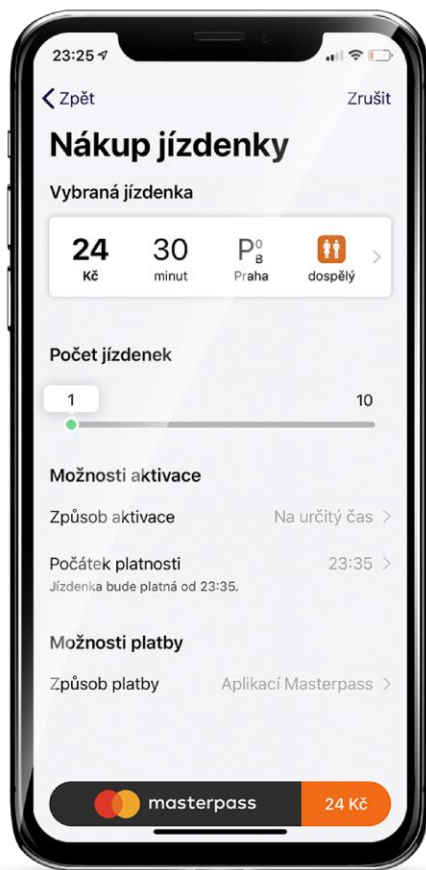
23:25

Zpět

Zrušit

Nákup jízdenky

Vybraná jízdenka

24 Kč

30 minut

$P^{0}_{B}$ Praha

dospělý

Počet jízdenek

1

10

Možnosti aktivace

Způsob aktivace

Na určitý čas

Počátek platnosti

23:35

Jízdenka bude platná od 23:35.

Možnosti platby

Způsob platby

Aplikací Masterpass

masterpass

24 Kč